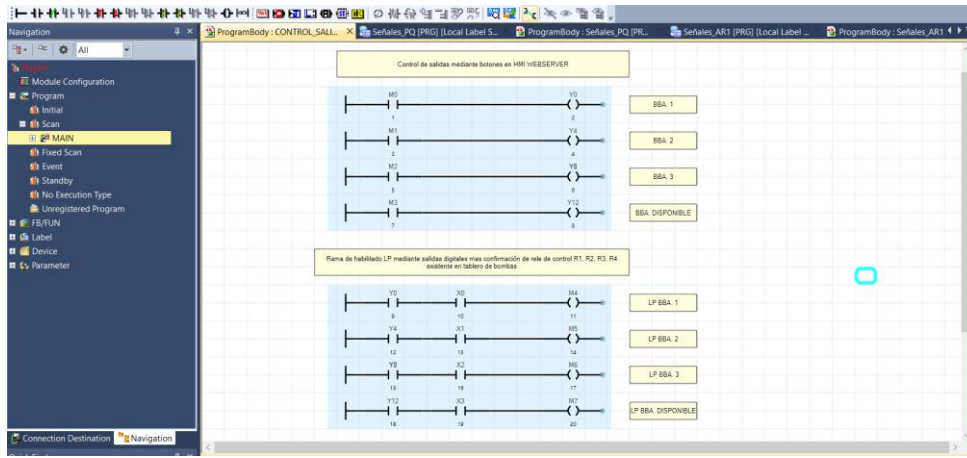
Navigation
All
Project
Module Configuration
Program
Initial
Scan
MAIN
Fixed Scan
Event
Standby
No Execution Type
Unregistered Program
FB/FUN
Label
Device
Parameter
Connection Destination
Navigation

ProgramBody : CONTROL_SALI...
Señales_PQ [PRG] [Local Label S...
ProgramBody : Señales_PQ [PR...
Señales_AR1 [PRG] [Local Label ...
ProgramBody : Señales_AR1

Control de salidas mediante botones en HMI WEBSERVER

M0 1 Y0 2 BBA. 1
M1 3 Y4 4 BBA. 2
M2 5 Y8 6 BBA. 3
M3 7 Y12 8 BBA. DISPONIBLE

Rama de habilitado LP mediante salidas digitales mas confirmación de rele de control R1, R2, R3, R4 existente en tablero de bombas

Y0 9 X0 10 M4 11 LP BBA. 1
Y4 12 X1 13 M5 14 LP BBA. 2
Y8 15 X2 16 M6 17 LP BBA. 3
Y12 18 X3 19 M7 20 LP BBA. DISPONIBLE